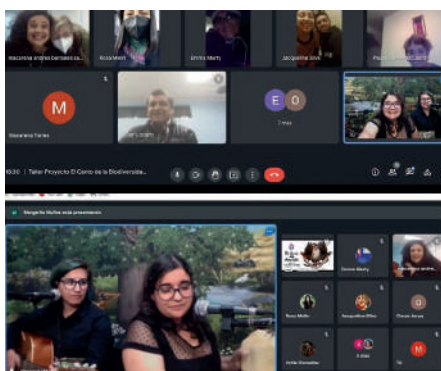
Macarena andrea barraza sa...
Rosa Melo
Emilia Marty
Jacqueline Silva
Macarena Torres
7 más
10:30 | Taller Proyecto El Canto de la Biodiversida...
Margarita Muñoz está presentando
Emilia Marty
Rosa Mella
Jacqueline Silva
Claudia Garay
Emilio Gonzalez
8 más
Tú